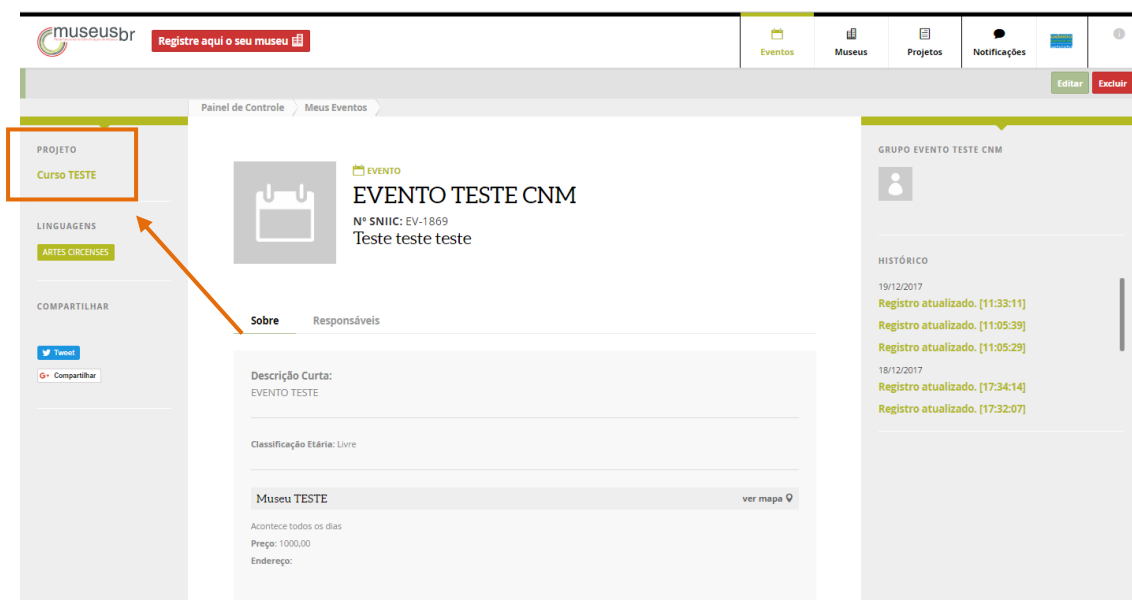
museusbr

Registre aqui o seu museu

Eventos
Museus
Projetos
Notificações

Editar
Excluir

Painel de Controle
Meus Eventos

PROJETO
Curso TESTE

LINGUAGENS
ARTES CIRCENSES

COMPARTILHAR
Tweet
G+ Compartilhar

EVENTO
EVENTO TESTE CNM
Nº SNIIC: EV-1869
Teste teste teste

Sobre
Responsáveis

Descrição Curta:
EVENTO TESTE

Classificação Etária: Livre

Museu TESTE
ver mapa

Acontece todos os dias
Preço: 1000,00
Endereço:

GRUPO EVENTO TESTE CNM

HISTÓRICO
19/12/2017
Registro atualizado. [11:33:11]
Registro atualizado. [11:05:39]
Registro atualizado. [11:05:29]
18/12/2017
Registro atualizado. [17:34:14]
Registro atualizado. [17:32:07]